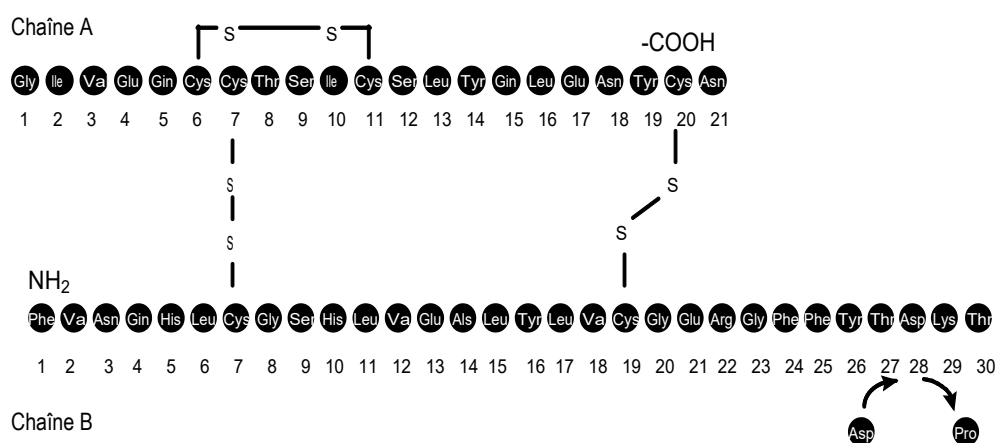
Chaîne A

S S

-COOH

Gly Ile Va Glu Gln Cys Cys Thr Ser Ile Cys Ser Leu Tyr Gln Leu Glu Asn Tyr Cys Asn

1 2 3 4 5 6 7 8 9 10 11 12 13 14 15 16 17 18 19 20 21

S

S

S

S

$NH_2$

Phe Va Asn Gln His Leu Cys Gly Ser His Leu Va Glu Als Leu Tyr Leu Va Cys Gly Glu Arg Gly Phe Phe Tyr Thr Asp Lys Thr

1 2 3 4 5 6 7 8 9 10 11 12 13 14 15 16 17 18 19 20 21 22 23 24 25 26 27 28 29 30

Chaîne B

Asp Pro